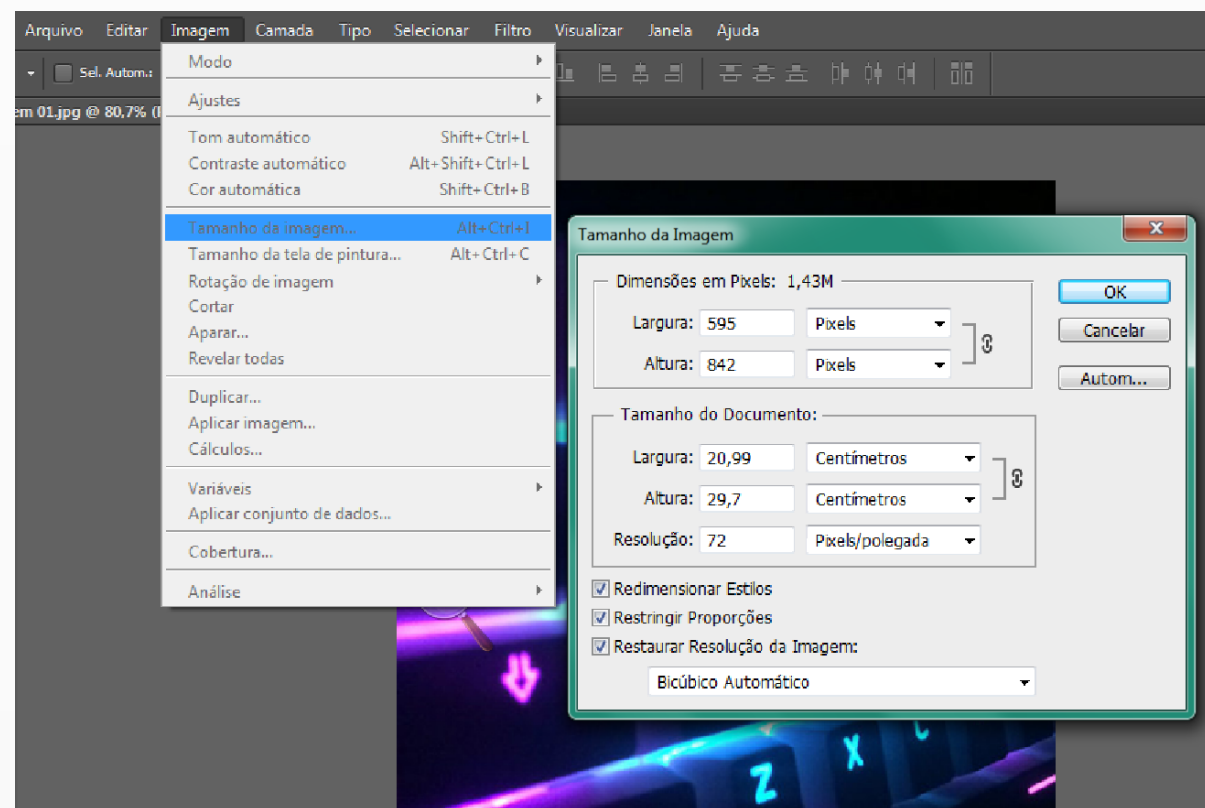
Arquivo Editar Imagem Camada Tipo Selecionar Filtro Visualizar Janela Ajuda

Sel. Autom.:

em 01.jpg @ 80,7% (I

Modo

Ajustes

Tom automático Shift+Ctrl+L
Contraste automático Alt+Shift+Ctrl+L
Cor automática Shift+Ctrl+B

Tamanho da imagem... Alt+Ctrl+I
Tamanho da tela de pintura... Alt+Ctrl+C
Rotação de imagem
Cortar
Aparar...
Revelar todas

Duplicar...
Aplicar imagem...
Cálculos...

Variáveis
Aplicar conjunto de dados...

Cobertura...

Análise

Tamanho da Imagem

Dimensões em Pixels: 1,43M

Largura: 595 Pixels
Altura: 842 Pixels

Tamanho do Documento:

Largura: 20,99 Centímetros
Altura: 29,7 Centímetros
Resolução: 72 Pixels/polegada

Redimensionar Estilos
Restringir Proporções
Restaurar Resolução da Imagem:

Bicúbico Automático

OK
Cancelar
Autom...

Z X C